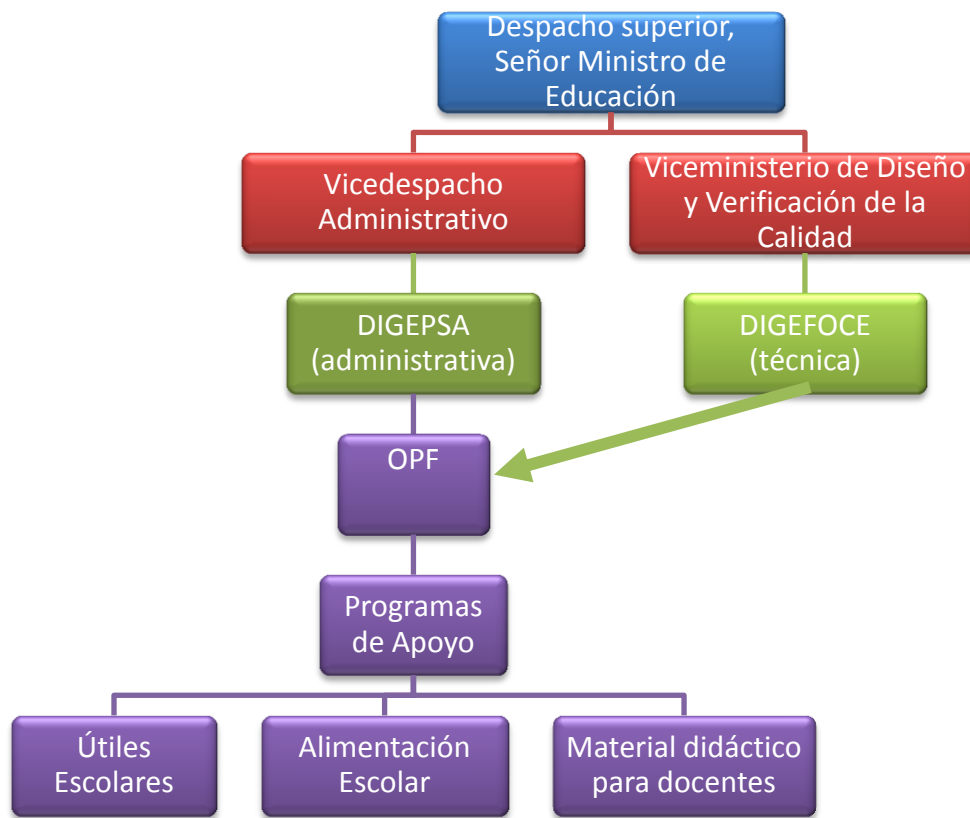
Despacho superior, Señor Ministro de Educación

Vicedespacho Administrativo

Viceministerio de Diseño y Verificación de la Calidad

DIGEPSA (administrativa)

DIGEFOCE (técnica)

OPF

Programas de Apoyo

Útiles Escolares

Alimentación Escolar

Material didáctico para docentes